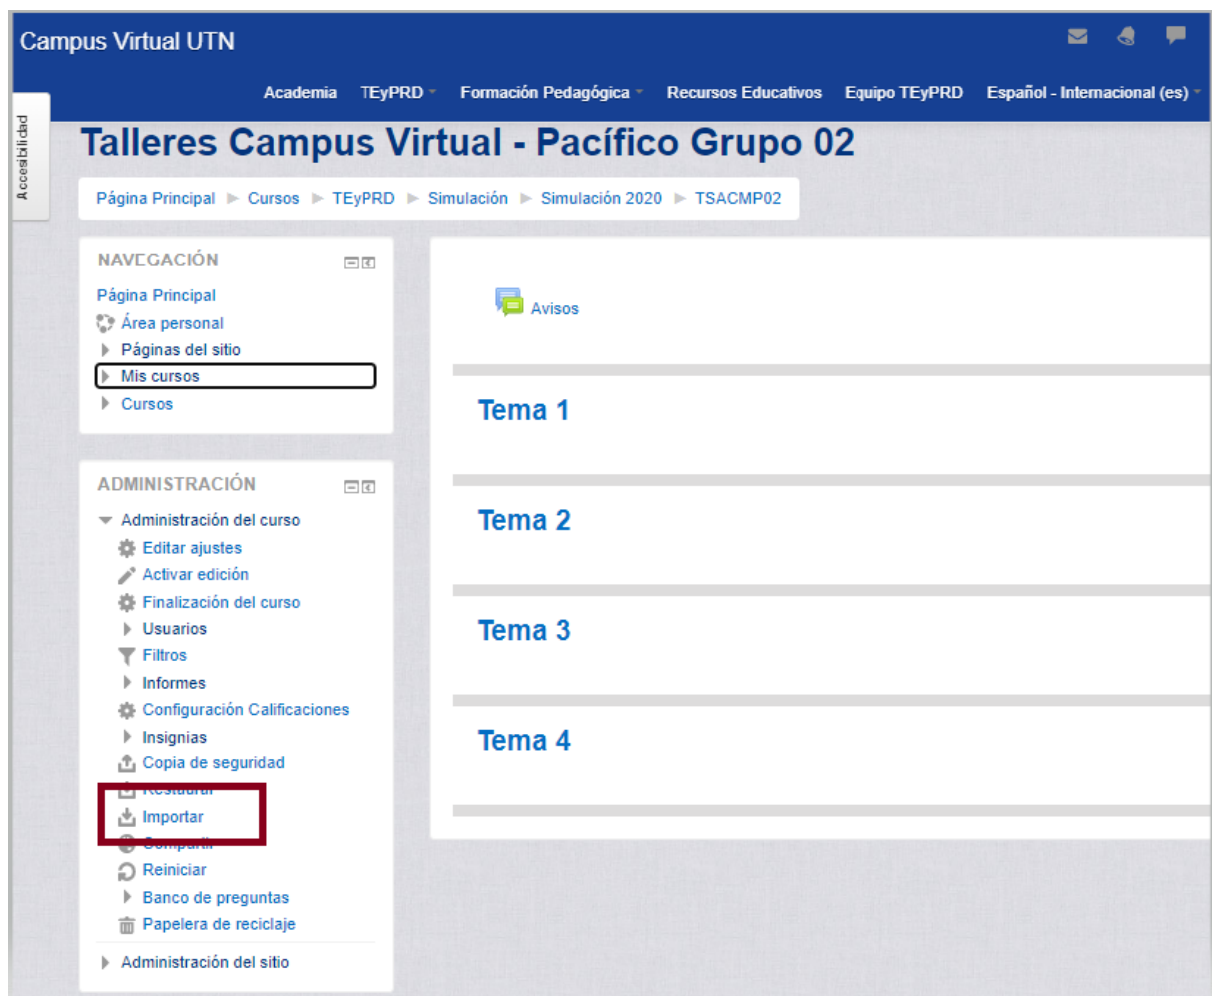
Campus Virtual UTN

Academia TEyPRD Formación Pedagógica Recursos Educativos Equipo TEyPRD Español - Internacional (es)

Accesibilidad

Talleres Campus Virtual - Pacífico Grupo 02

Página Principal ► Cursos ► TEyPRD ► Simulación ► Simulación 2020 ► TSACMP02

NAVEGACIÓN

Página Principal
Área personal
Páginas del sitio
Mis cursos
Cursos

ADMINISTRACIÓN

Administración del curso
Editar ajustes
Activar edición
Finalización del curso
Usuarios
Filtros
Informes
Configuración Calificaciones
Insignias
Copia de seguridad
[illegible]
Importar
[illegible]
Reiniciar
Banco de preguntas
Papelera de reciclaje
Administración del sitio

Avisos

Tema 1

Tema 2

Tema 3

Tema 4